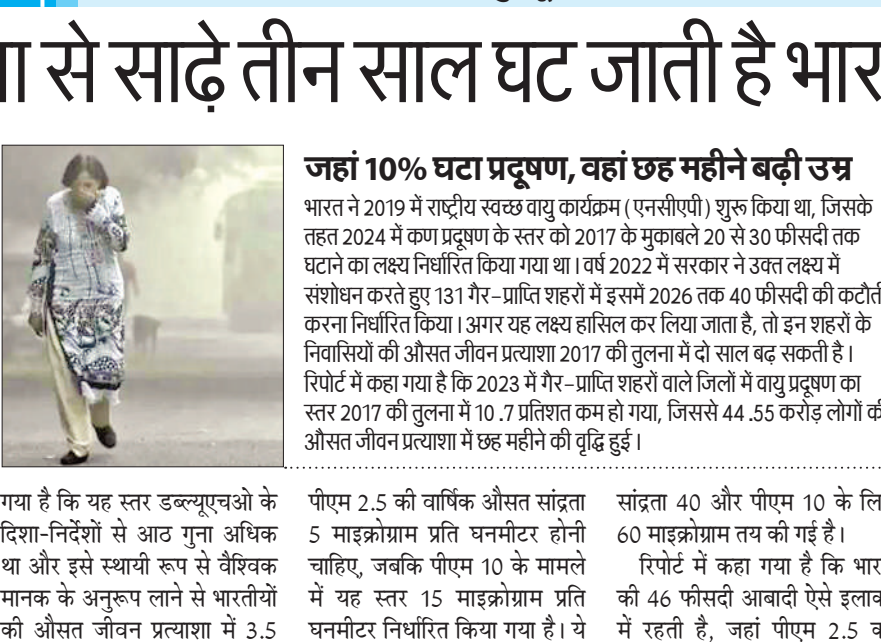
ा से साढ़े तीन साल घट जाती है भार

जहां 10% घटा प्रदूषण, वहां छह महीने बढ़ी उम्र

भारत ने 2019 में राष्ट्रीय स्वच्छ वायु कार्यक्रम (एनसीएपी) शुरू किया था, जिसके तहत 2024 में कण प्रदूषण के स्तर को 2017 के मुकाबले 20 से 30 फीसदी तक घटाने का लक्ष्य निर्धारित किया गया था। वर्ष 2022 में सरकार ने उक्त लक्ष्य में संशोधन करते हुए 131 गैर-प्राप्ति शहरों में इसमें 2026 तक 40 फीसदी की कटौत करना निर्धारित किया। अगर यह लक्ष्य हासिल कर लिया जाता है, तो इन शहरों के निवासियों की औसत जीवन प्रत्याशा 2017 की तुलना में दो साल बढ़ सकती है। रिपोर्ट में कहा गया है कि 2023 में गैर-प्राप्ति शहरों वाले जिलों में वायु प्रदूषण का स्तर 2017 की तुलना में 10 .7 प्रतिशत कम हो गया, जिससे 44 .55 करोड़ लोगों क औसत जीवन प्रत्याशा में छह महीने की वृद्धि हुई।

गया है कि यह स्तर डब्ल्यूएचओ के दिशा-निर्देशों से आठ गुना अधिक था और इसे स्थायी रूप से वैश्विक मानक के अनुरूप लाने से भारतीयों की औसत जीवन प्रत्याशा में 3.5

पीएम 2.5 की वार्षिक औसत सांद्रता 5 माइक्रोग्राम प्रति घनमीटर होनी चाहिए, जबकि पीएम 10 के मामले में यह स्तर 15 माइक्रोग्राम प्रति घनमीटर निर्धारित किया गया है। ये

सांद्रता 40 और पीएम 10 के लि 60 माइक्रोग्राम तय की गई है।
रिपोर्ट में कहा गया है कि भार की 46 फीसदी आबादी ऐसे इलाक में रहती है, जहां पीएम 2.5 क